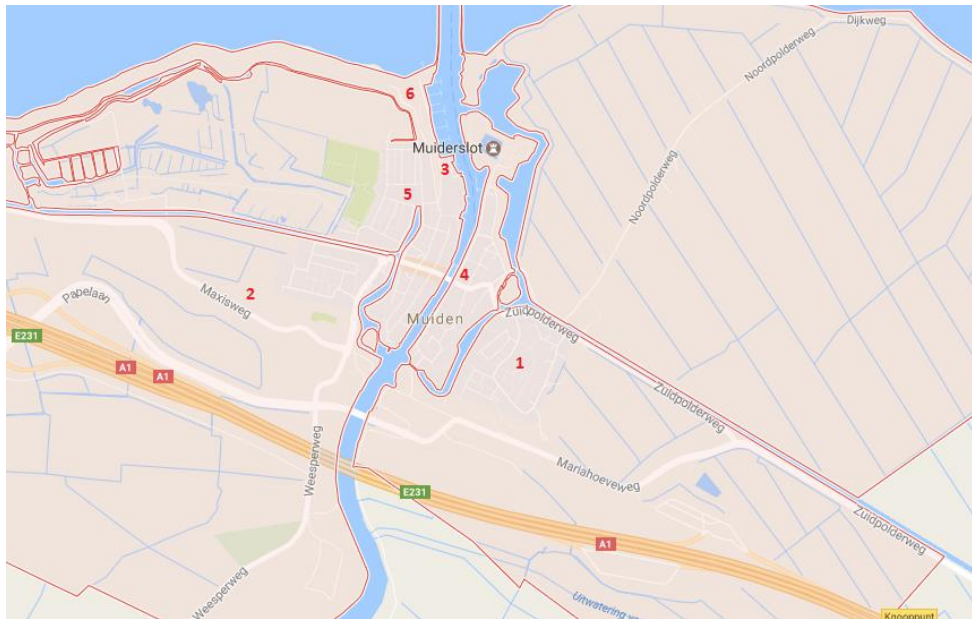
Dijkweg
Noordpolderweg
Noordpolderweg
6
Muiderslot
3
5
2
4
Papelaan
Maxisweg
Muiden
Zuidpolderweg
E231
A1
A1
1
Zuidpolderweg
Weesperweg
Mariahoeveweg
E231
Zuidpolderweg
A1
Weesperweg
Uitwatering
Knooppunt